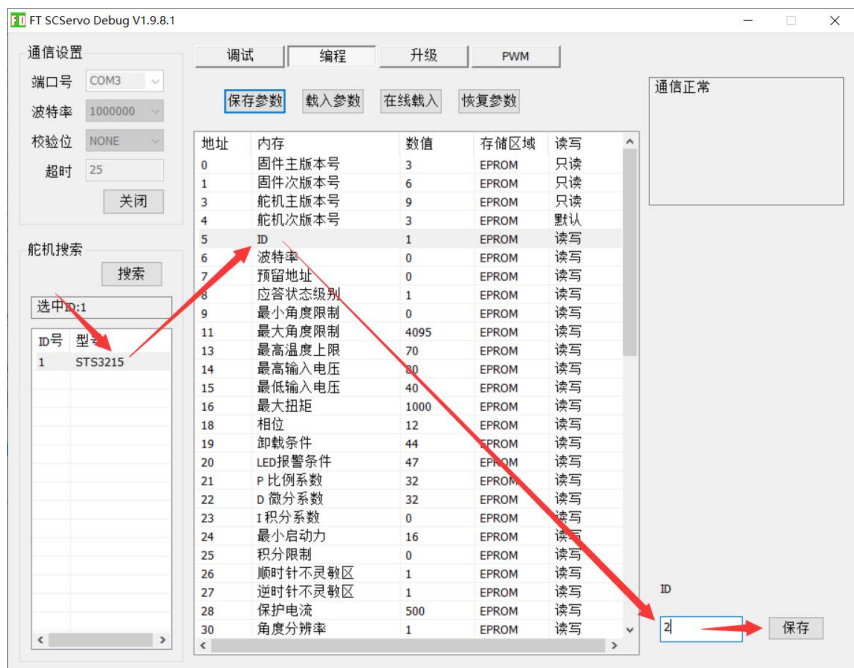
FT SCServo Debug V1.9.8.1

通信设置
端口号 COM3
波特率 1000000
校验位 NONE
超时 25
关闭

舵机搜索
搜索
选中ID:1

| ID号 | 型号 |
|---|---|
| 1 | STS3215 |

调试 编程 升级 PWM

保存参数 载入参数 在线载入 恢复参数

| 地址 | 内存 | 数值 | 存储区域 | 读写 |
|---|---|---|---|---|
| 0 | 固件主版本号 | 3 | EPROM | 只读 |
| 1 | 固件次版本号 | 6 | EPROM | 只读 |
| 3 | 舵机主版本号 | 9 | EPROM | 只读 |
| 4 | 舵机次版本号 | 3 | EPROM | 默认 |
| 5 | ID | 1 | EPROM | 读写 |
| 6 | 波特率 | 0 | EPROM | 读写 |
| 7 | 预留地址 | 0 | EPROM | 读写 |
| 8 | 应答状态级别 | 1 | EPROM | 读写 |
| 9 | 最小角度限制 | 0 | EPROM | 读写 |
| 11 | 最大角度限制 | 4095 | EPROM | 读写 |
| 13 | 最高温度上限 | 70 | EPROM | 读写 |
| 14 | 最高输入电压 | 80 | EPROM | 读写 |
| 15 | 最低输入电压 | 40 | EPROM | 读写 |
| 16 | 最大扭矩 | 1000 | EPROM | 读写 |
| 18 | 相位 | 12 | EPROM | 读写 |
| 19 | 卸载条件 | 44 | EPROM | 读写 |
| 20 | LED报警条件 | 47 | EPROM | 读写 |
| 21 | P 比例系数 | 32 | EPROM | 读写 |
| 22 | D 微分系数 | 32 | EPROM | 读写 |
| 23 | I 积分系数 | 0 | EPROM | 读写 |
| 24 | 最小启动力 | 16 | EPROM | 读写 |
| 25 | 积分限制 | 0 | EPROM | 读写 |
| 26 | 顺时针不灵敏区 | 1 | EPROM | 读写 |
| 27 | 逆时针不灵敏区 | 1 | EPROM | 读写 |
| 28 | 保护电流 | 500 | EPROM | 读写 |
| 30 | 角度分辨率 | 1 | EPROM | 读写 |

通信正常

ID
2
保存